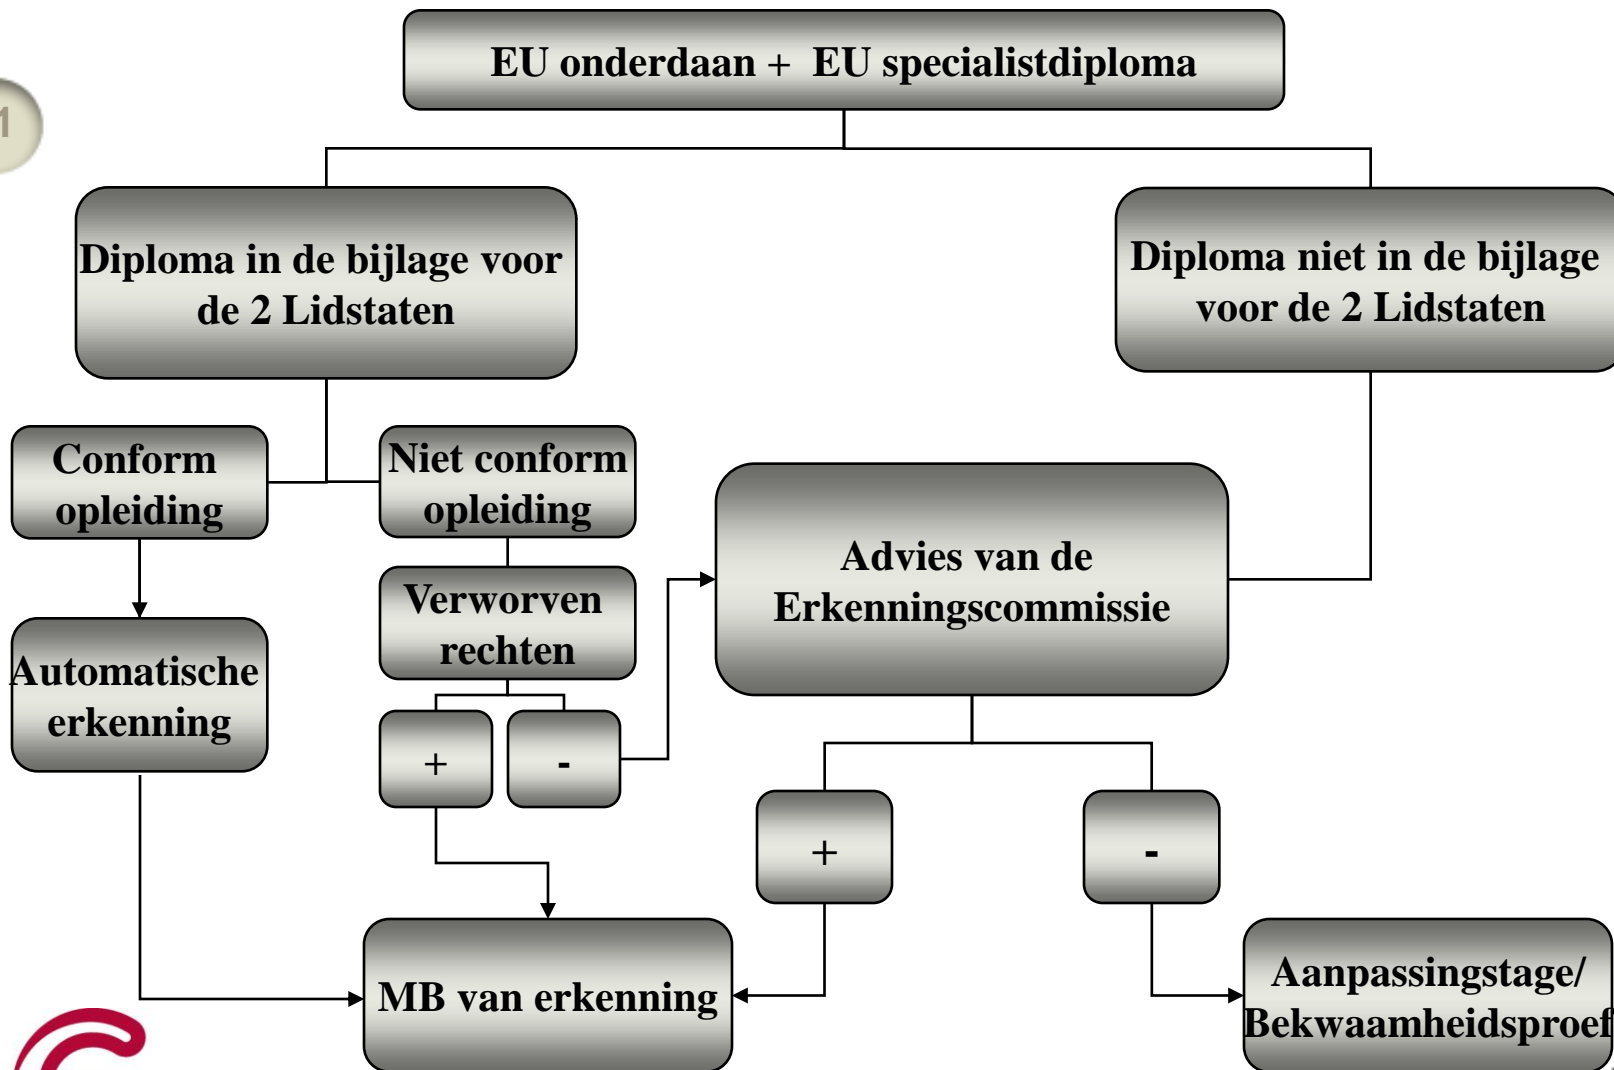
1

EU onderdaan + EU specialistdiploma

Diploma in de bijlage voor de 2 Lidstaten

Diploma niet in de bijlage voor de 2 Lidstaten

Conform opleiding

Niet conform opleiding

Automatische erkenning

Verworven rechten

+

-

Advies van de Erkenningscommissie

+

-

MB van erkenning

Aanpassingstage/ Bekwaamheidsproef